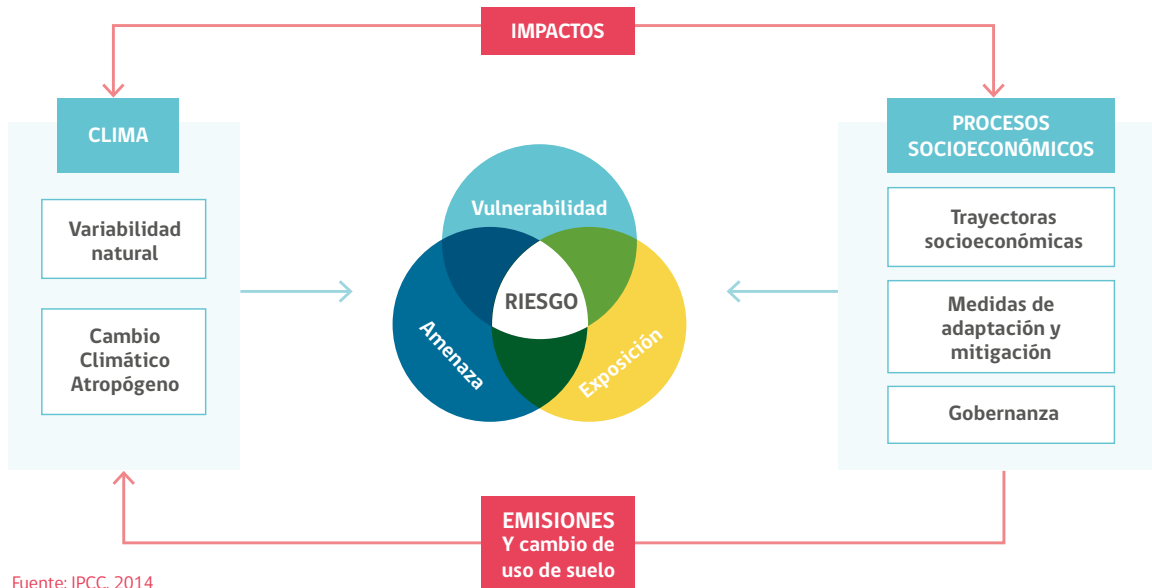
IMPACTOS

CLIMA

Variabilidad natural

Cambio Climático Atropógeno

Vulnerabilidad

RIESGO

Amenaza

Exposición

PROCESOS SOCIOECONÓMICOS

Trayectoras socioeconómicas

Medidas de adaptación y mitigación

Gobernanza

EMISIONES
Y cambio de uso de suelo

Fuente: IPCC, 2014